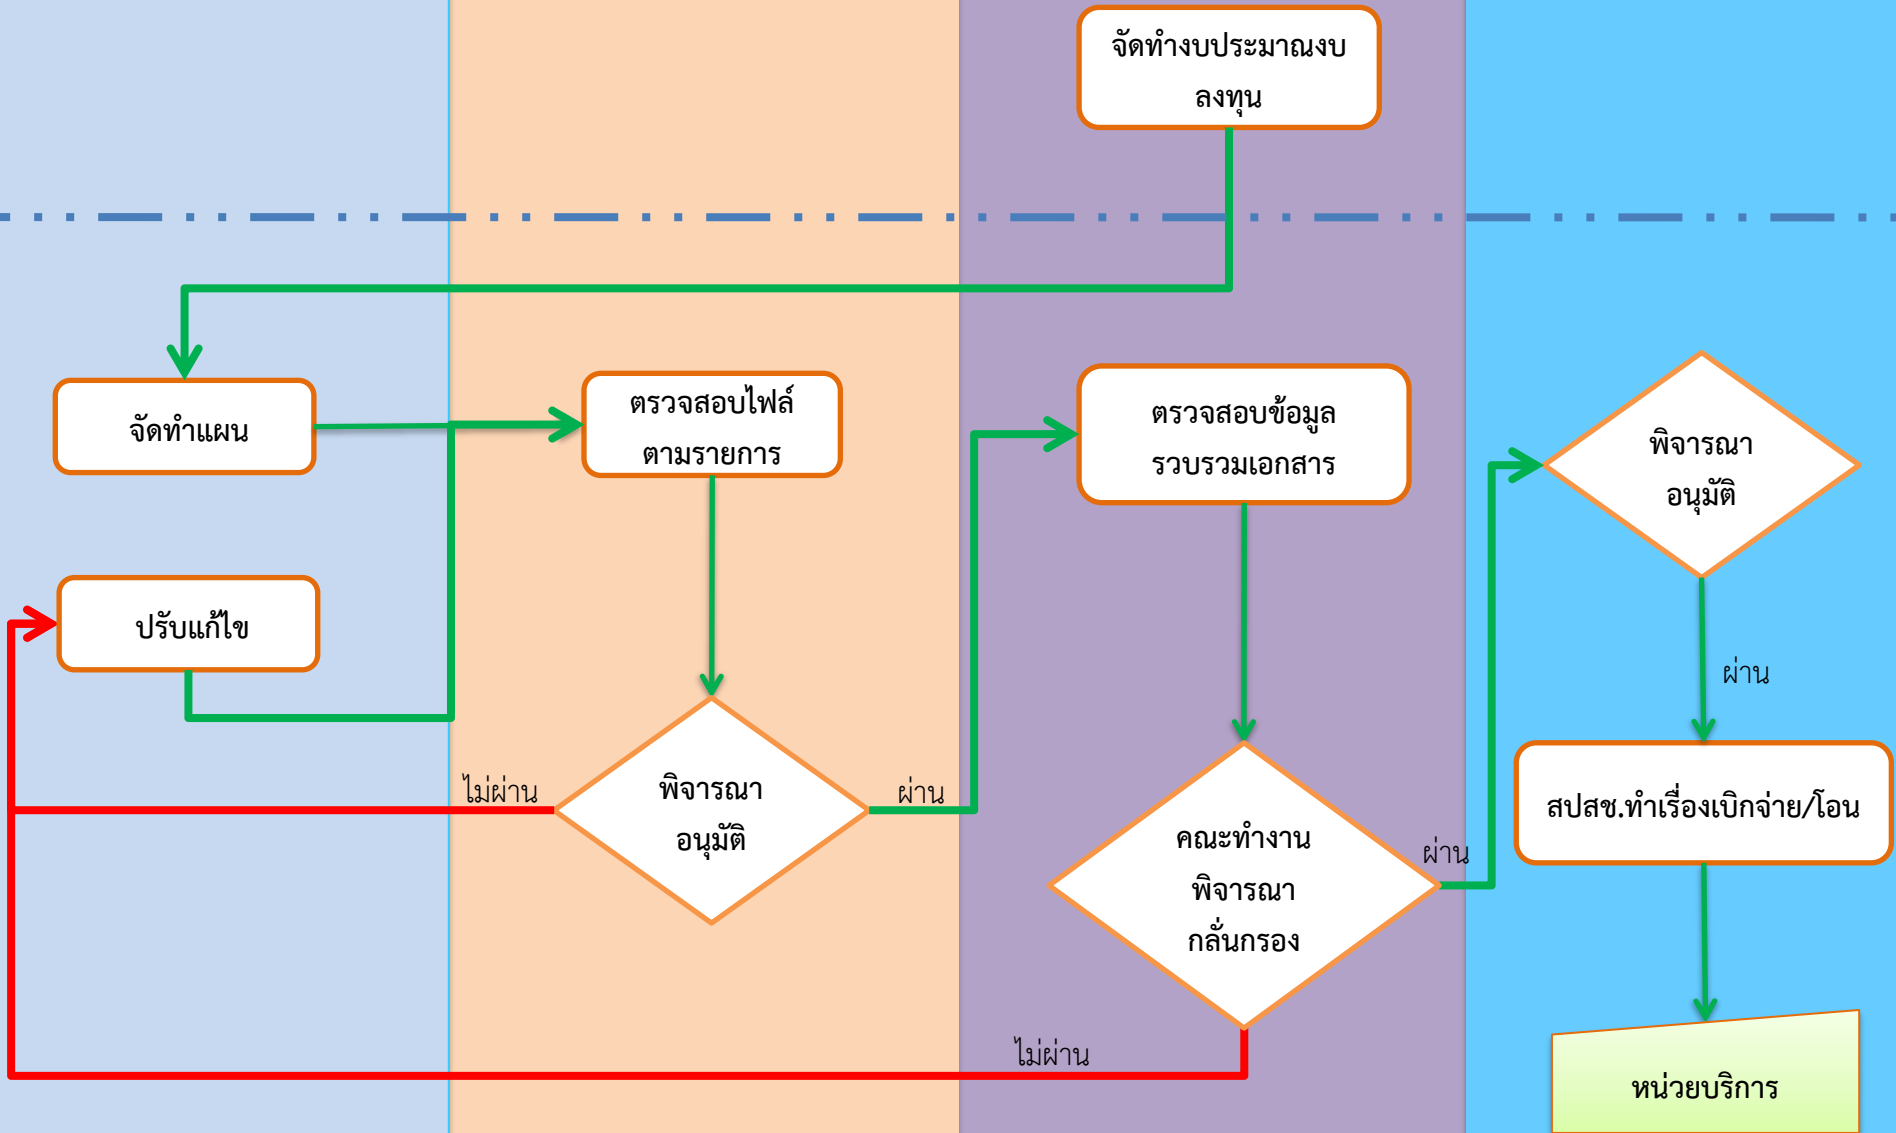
จัดทำงบประมาณงบลงทุน

จัดทำแผน

ตรวจสอบไฟล์ตามรายการ

ตรวจสอบข้อมูลรวบรวมเอกสาร

พิจารณาอนุมัติ

ปรับแก้ไข

ผ่าน

ไม่ผ่าน

พิจารณาอนุมัติ

ผ่าน

สปสช.ทำเรื่องเบิกจ่าย/โอน

คณะทำงานพิจารณากลั่นกรอง

ผ่าน

ไม่ผ่าน

หน่วยบริการ